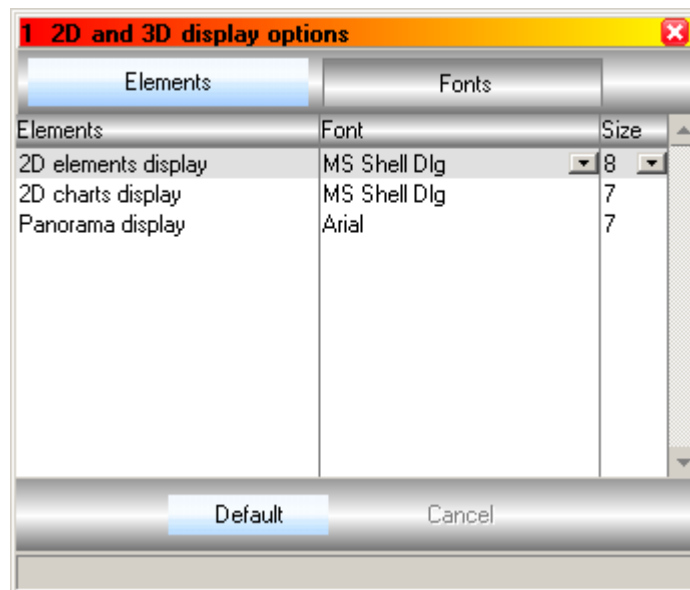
1 2D and 3D display options

Elements | Fonts

| Elements | Font | Size |
|---|---|---|
| 2D elements display | MS Shell Dlg | 8 |
| 2D charts display | MS Shell Dlg | 7 |
| Panorama display | Arial | 7 |

Default | Cancel